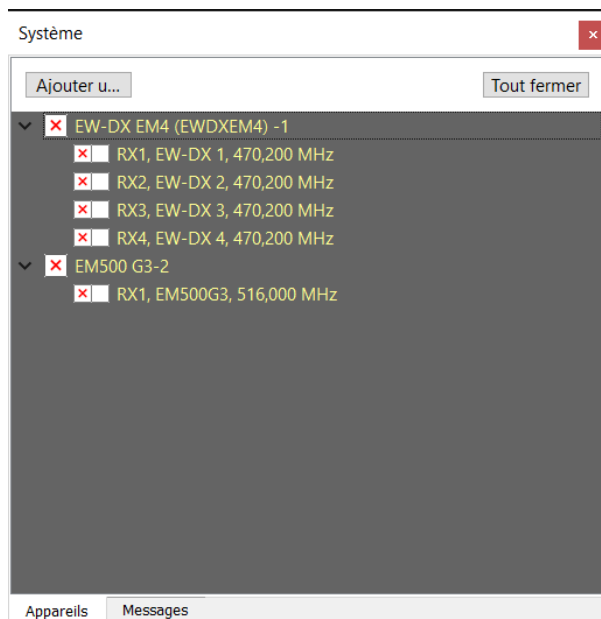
Système

Ajouter u...

Tout fermer

EW-DX EM4 (EWDXEM4) -1

RX1, EW-DX 1, 470,200 MHz

RX2, EW-DX 2, 470,200 MHz

RX3, EW-DX 3, 470,200 MHz

RX4, EW-DX 4, 470,200 MHz

EM500 G3-2

RX1, EM500G3, 516,000 MHz

Appareils

Messages